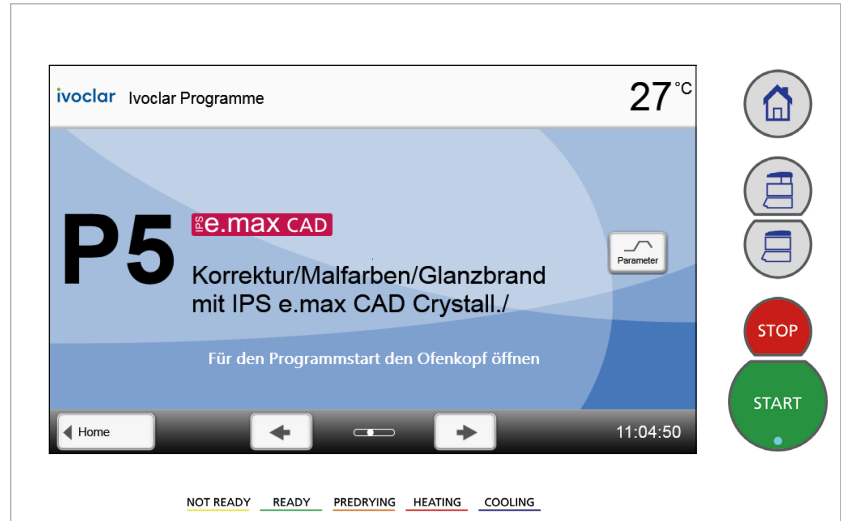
ivoclar Ivoclar Programme

27 °C

P5

IPS e.max CAD

Korrektur/Malfarben/Glanzbrand mit IPS e.max CAD Crystall./

Parameter

Für den Programmstart den Ofenkopf öffnen

Home

11:04:50

STOP

START

NOT READY READY PREDRYING HEATING COOLING